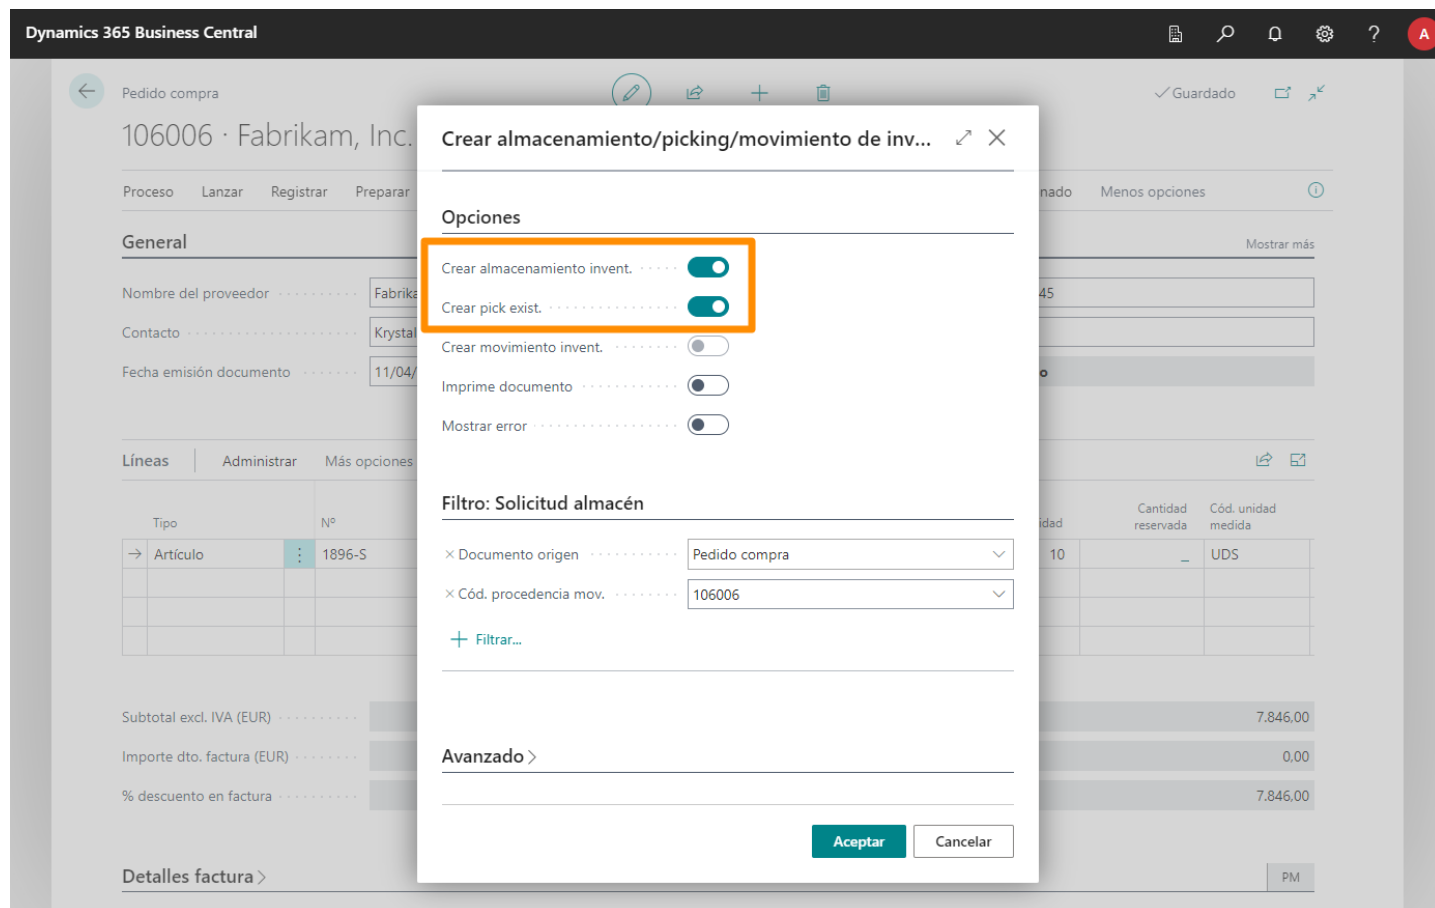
Dynamics 365 Business Central

A

Pedido compra

106006 · Fabrikam, Inc.

✓Guardado

Proceso Lanzar Registrar Preparar

nado Menos opciones

General

Mostrar más

Nombre del proveedor

Fabrik

Contacto

Krystal

Fecha emisión documento

11/04/

45

o

Líneas Administrar Más opciones

Tipo

Nº

idad

Cantidad reservada

Cód. unidad medida

Artículo

1896-S

10

UDS

Subtotal excl. IVA (EUR)

7.846,00

Importe dto. factura (EUR)

0,00

% descuento en factura

7.846,00

Detalles factura

PM

Crear almacenamiento/picking/movimiento de inv...

Opciones

Crear almacenamiento invent.

Crear pick exist.

Crear movimiento invent.

Imprime documento

Mostrar error

Filtro: Solicitud almacén

× Documento origen

Pedido compra

× Cód. procedencia mov.

106006

+ Filtrar...

Avanzado

Aceptar

Cancelar